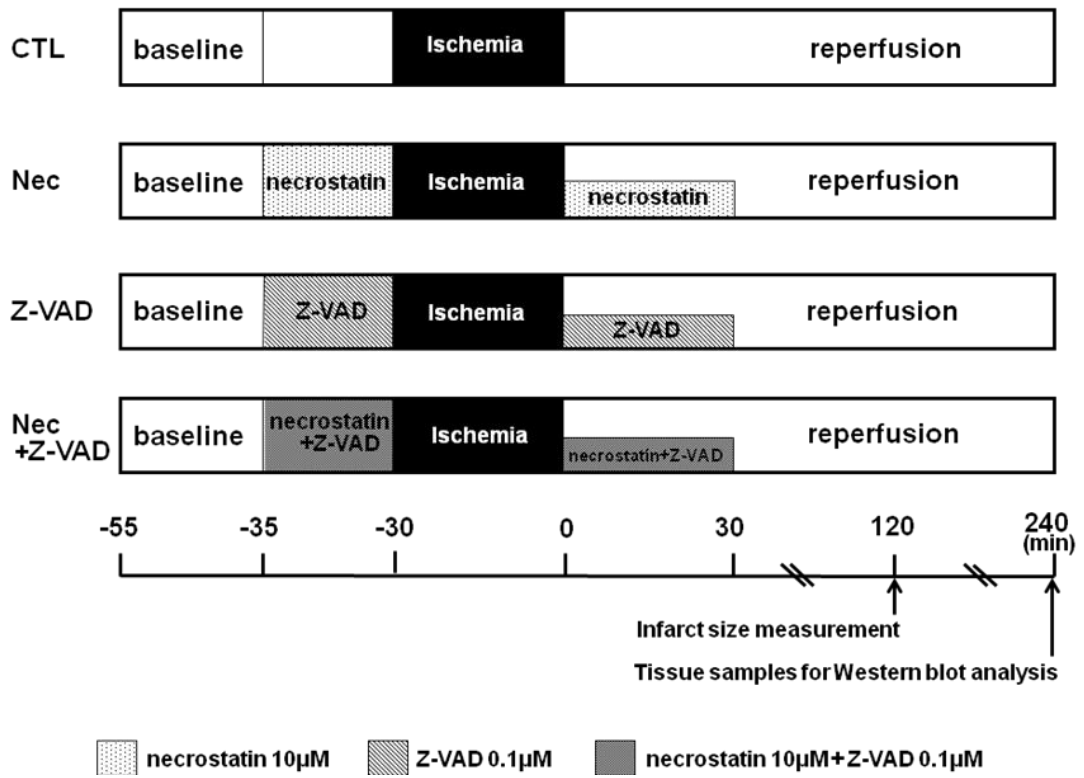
CTL baseline Ischemia reperfusion

Nec baseline necrostatin Ischemia necrostatin reperfusion

Z-VAD baseline Z-VAD Ischemia Z-VAD reperfusion

Nec +Z-VAD baseline necrostatin +Z-VAD Ischemia necrostatin+Z-VAD reperfusion

-55 -35 -30 0 30 120 240 (min)

Infarct size measurement

Tissue samples for Western blot analysis

necrostatin 10μM Z-VAD 0.1μM necrostatin 10μM+Z-VAD 0.1μM